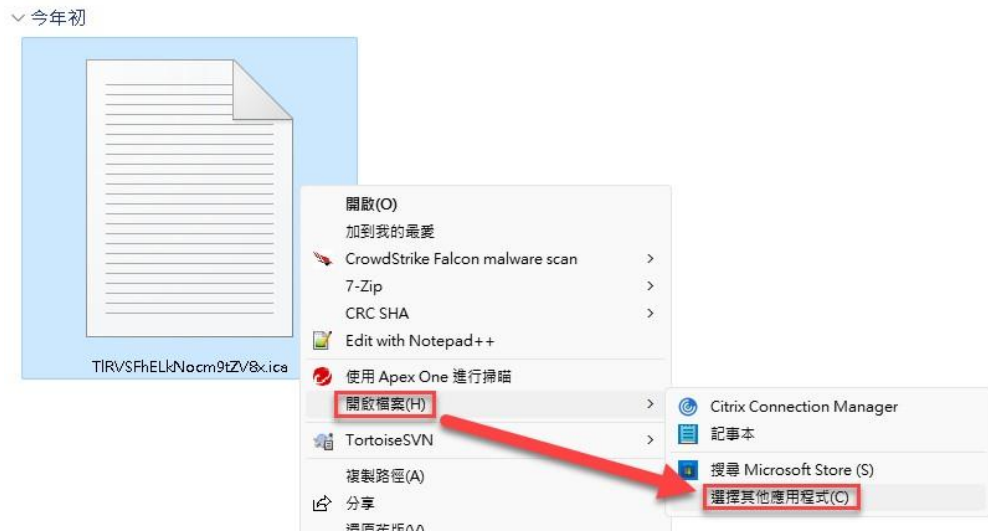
今年初

TlRVSFhELkNocm9tZV8x.ica

開啟(O)
加到我的最愛
CrowdStrike Falcon malware scan >
7-Zip >
CRC SHA >
Edit with Notepad++
使用 Apex One 進行掃瞄
開啟檔案(H) >
TortoiseSVN >
複製路徑(A)
分享
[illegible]

Citrix Connection Manager
記事本
搜尋 Microsoft Store (S)
選擇其他應用程式(C)